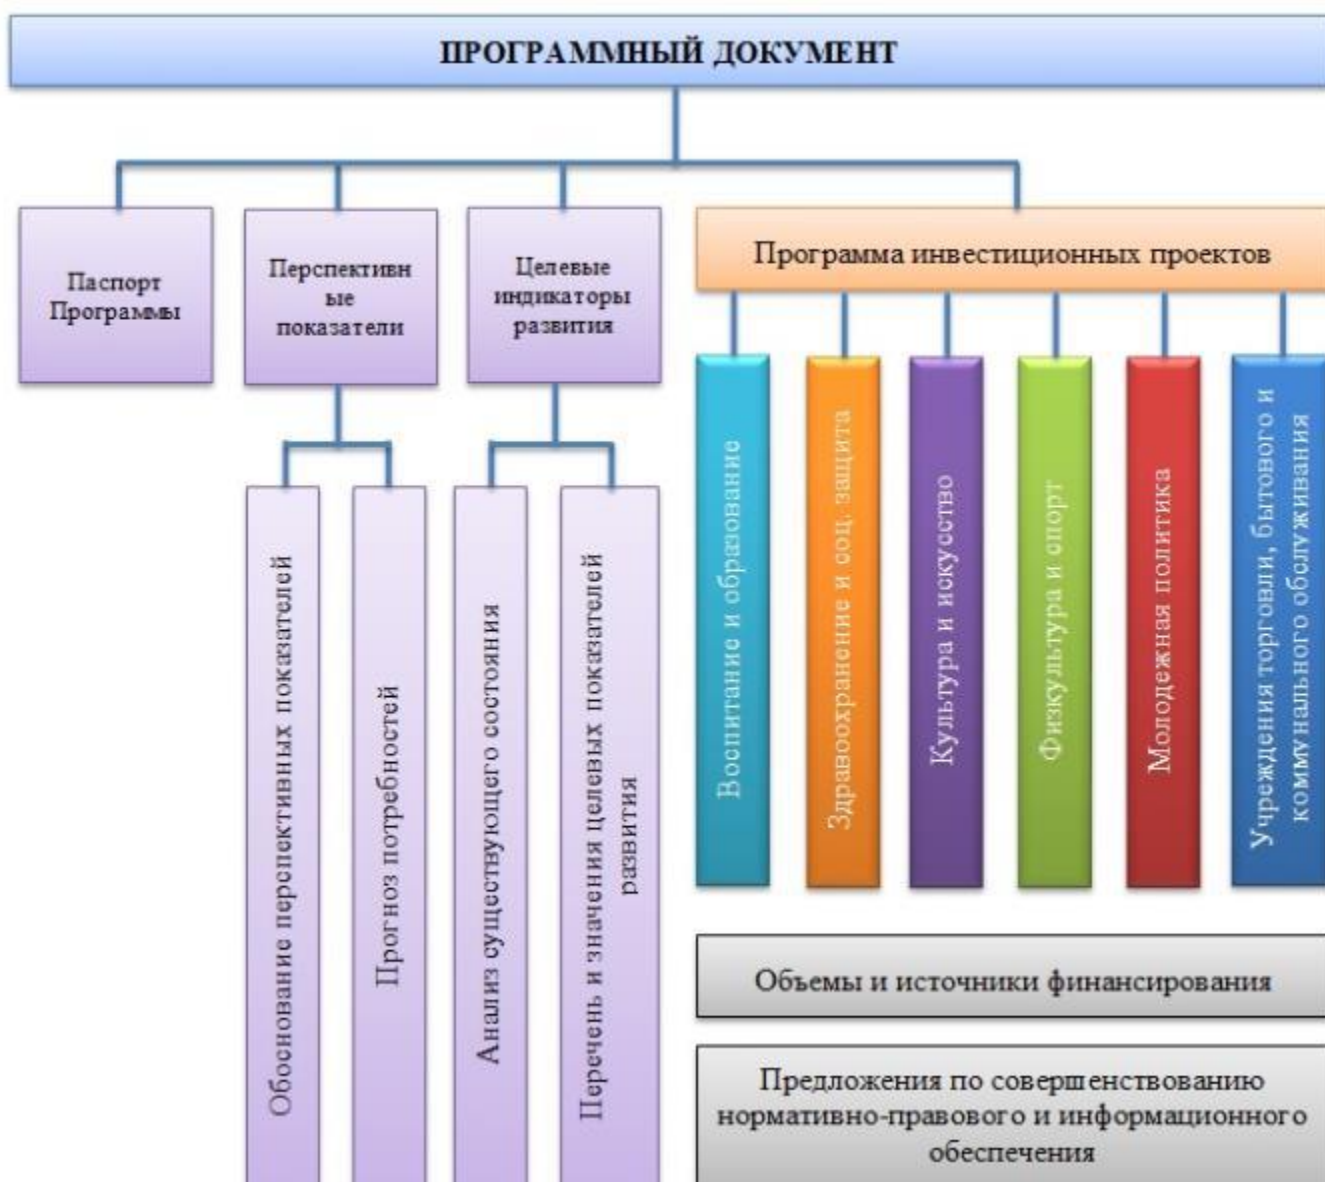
ПРОГРАММНЫЙ ДОКУМЕНТ

Паспорт Программы

Перспективные показатели

Целевые индикаторы развития

Программа инвестиционных проектов

Обоснование перспективных показателей

Прогноз потребностей

Анализ существующего состояния

Перечень и значения целевых показателей развития

Воспитание и образование

Здравоохранение и соц. защита

Культура и искусство

Физкультура и спорт

Молодежная политика

Учреждения торговли, бытового и коммунального обслуживания

Объемы и источники финансирования

Предложения по совершенствованию нормативно-правового и информационного обеспечения